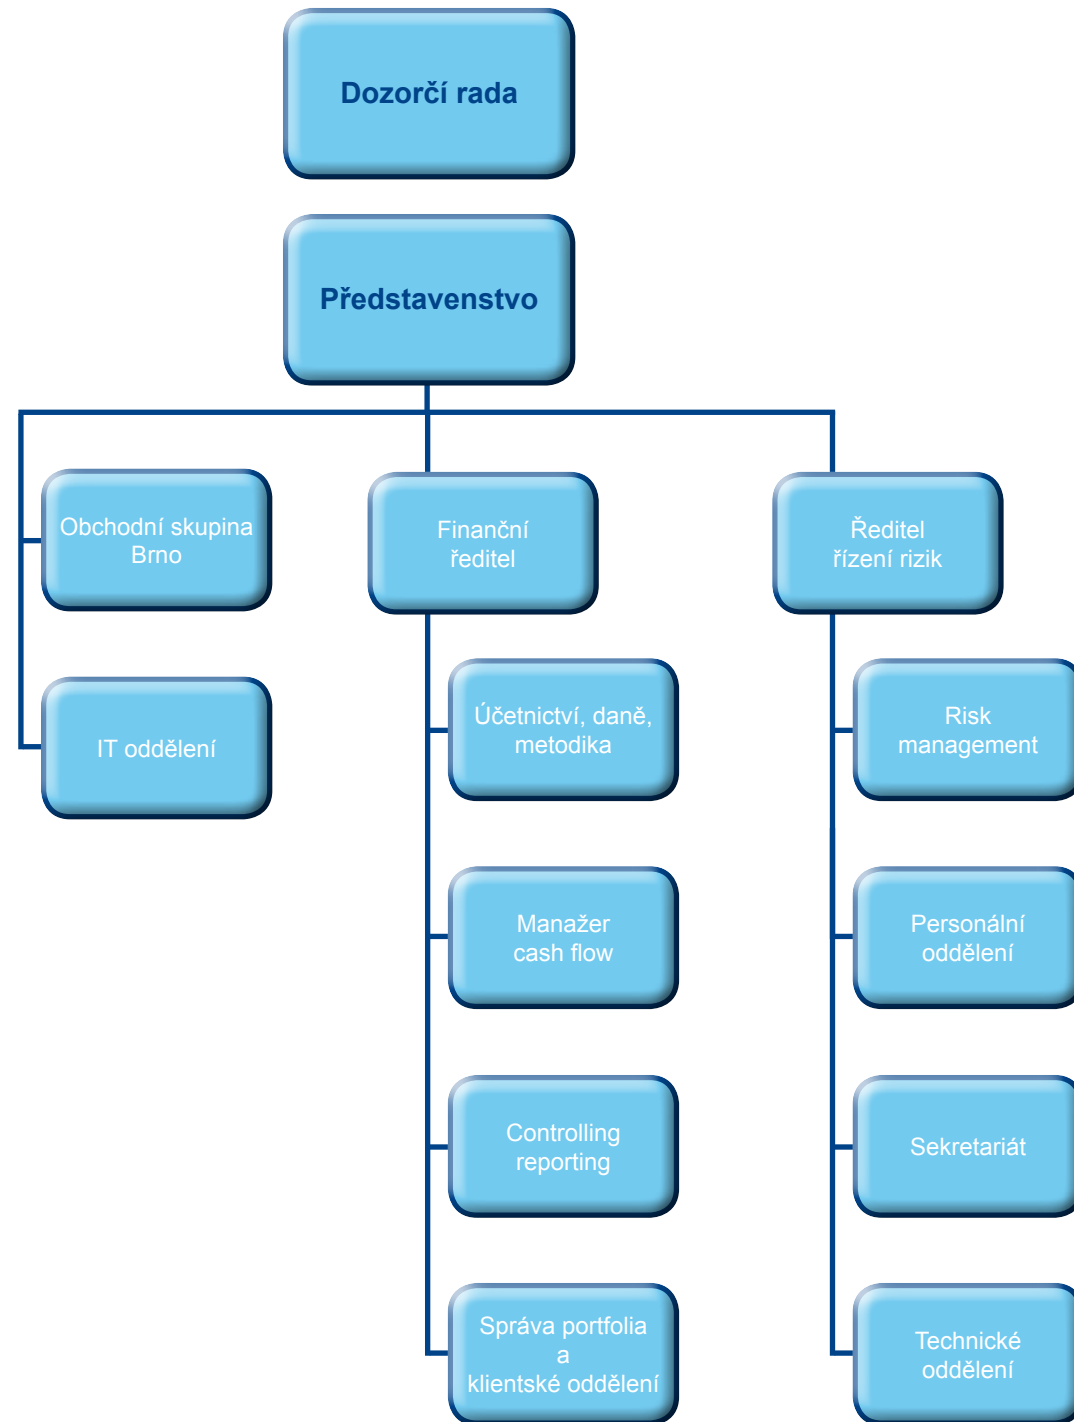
Dozorčí rada

Představenstvo

Obchodní skupina Brno

IT oddělení

Finanční ředitel

Účetnictví, daně, metodika

Manažer cash flow

Controlling reporting

Správa portfolia a klientské oddělení

Ředitel řízení rizik

Risk management

Personální oddělení

Sekretariát

Technické oddělení